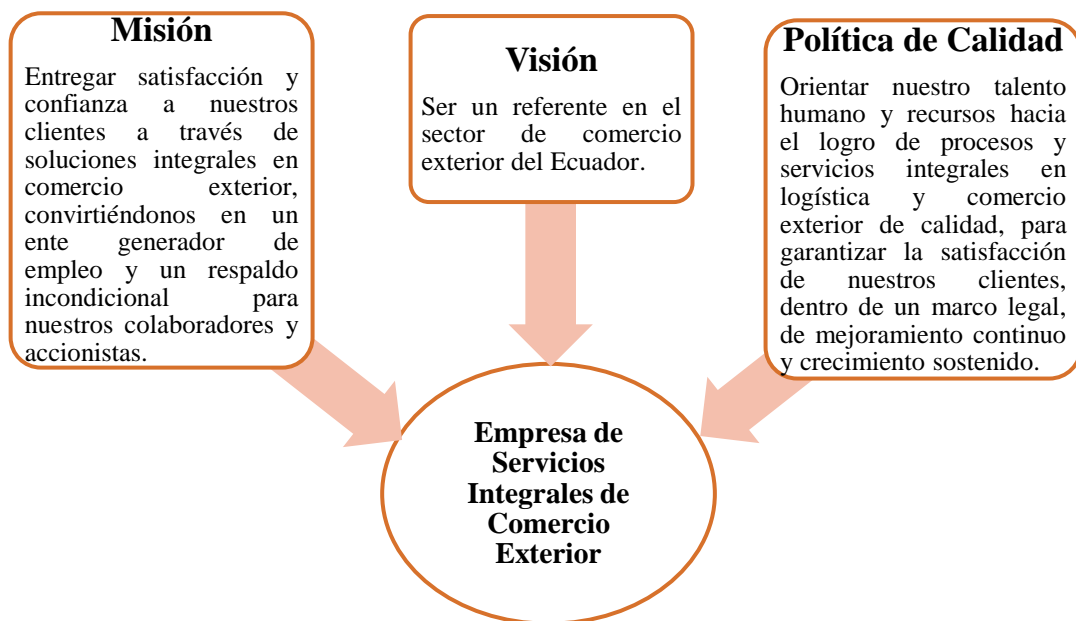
Misión

Entregar satisfacción y confianza a nuestros clientes a través de soluciones integrales en comercio exterior, convirtiéndonos en un ente generador de empleo y un respaldo incondicional para nuestros colaboradores y accionistas.

Visión

Ser un referente en el sector de comercio exterior del Ecuador.

Política de Calidad

Orientar nuestro talento humano y recursos hacia el logro de procesos y servicios integrales en logística y comercio exterior de calidad, para garantizar la satisfacción de nuestros clientes, dentro de un marco legal, de mejoramiento continuo y crecimiento sostenido.

Empresa de Servicios Integrales de Comercio Exterior